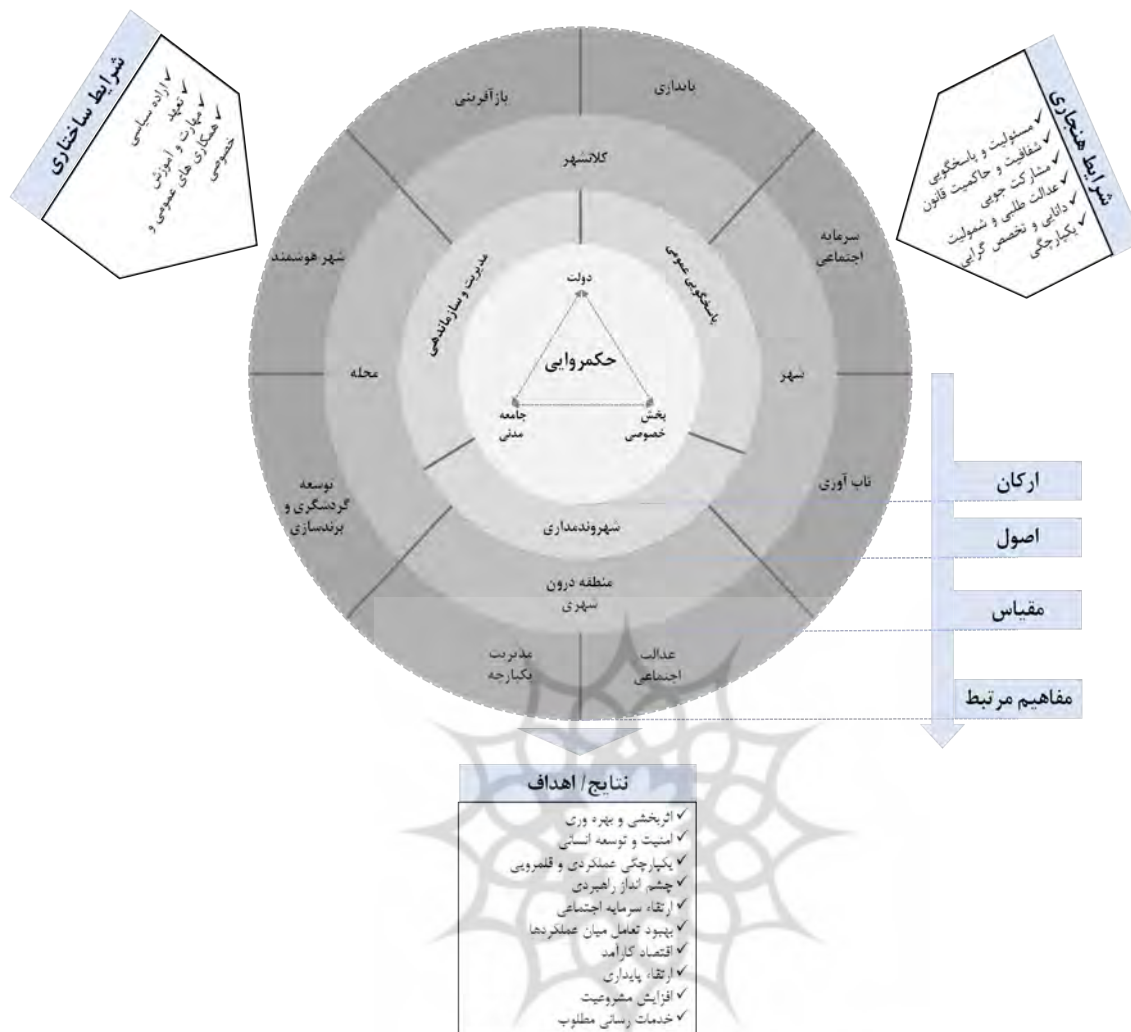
شرایط ساختاری
✓ اراده سیاسی
✓ تعهد
✓ مهارت و آموزش
✓ همکاری های عمومی و خصوصی

شرایط هنجاری
✓ مسئولیت و پاسخگویی
✓ شفافیت و حاکمیت قانون
✓ مشارکت جویی
✓ عدالت طلبی و شمولیت
✓ دانایی و تخصص گرایی
✓ یکپارچگی

بازآفرینی
پایداری
کلانشهر
سرمایه اجتماعی
شهر هوشمند
مدیریت و سازماندهی
پاسخگویی عمومی
دولت
حکمروایی
محله
شهر
جامعه مدنی
بخش خصوصی
توسعه گردشگری و برندسازی
تاب آوری
شهروندمداری
منطقه درون شهری
مدیریت یکپارچه
عدالت اجتماعی

ارکان
اصول
مقیاس
مفاهیم مرتبط

نتایج/ اهداف
✓ اثربخشی و بهره وری
✓ امنیت و توسعه انسانی
✓ یکپارچگی عملکردی و قلمرویی
✓ چشم انداز راهبردی
✓ ارتقاء سرمایه اجتماعی
✓ بهبود تعامل میان عملکردها
✓ اقتصاد کارآمد
✓ ارتقاء پایداری
✓ افزایش مشروعیت
✓ خدمات رسانی مطلوب